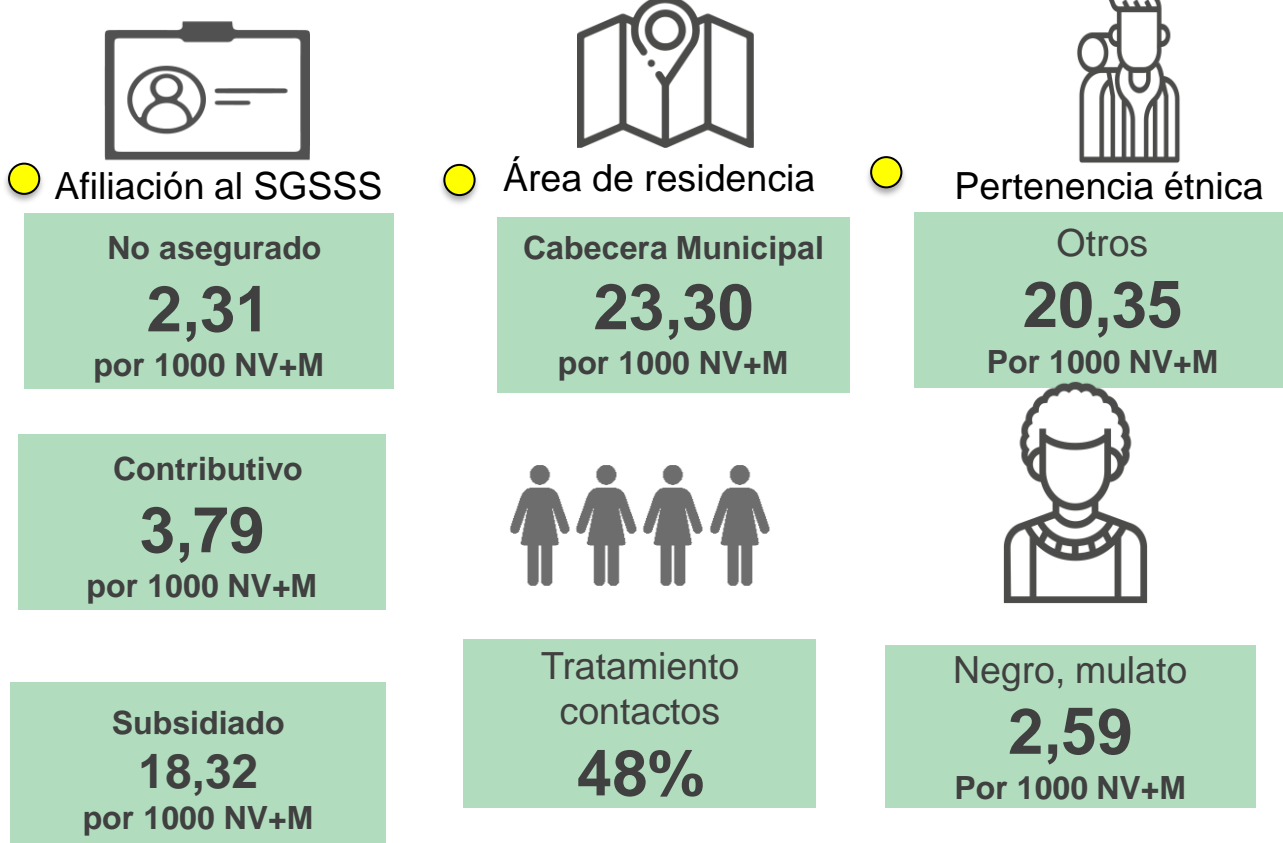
Afiliación al SGSSS

No asegurado
2,31
por 1000 NV+M

Contributivo
3,79
por 1000 NV+M

Subsidiado
18,32
por 1000 NV+M

Área de residencia

Cabecera Municipal
23,30
por 1000 NV+M

Tratamiento contactos
48%

Pertenencia étnica

Otros
20,35
Por 1000 NV+M

Negro, mulato
2,59
Por 1000 NV+M